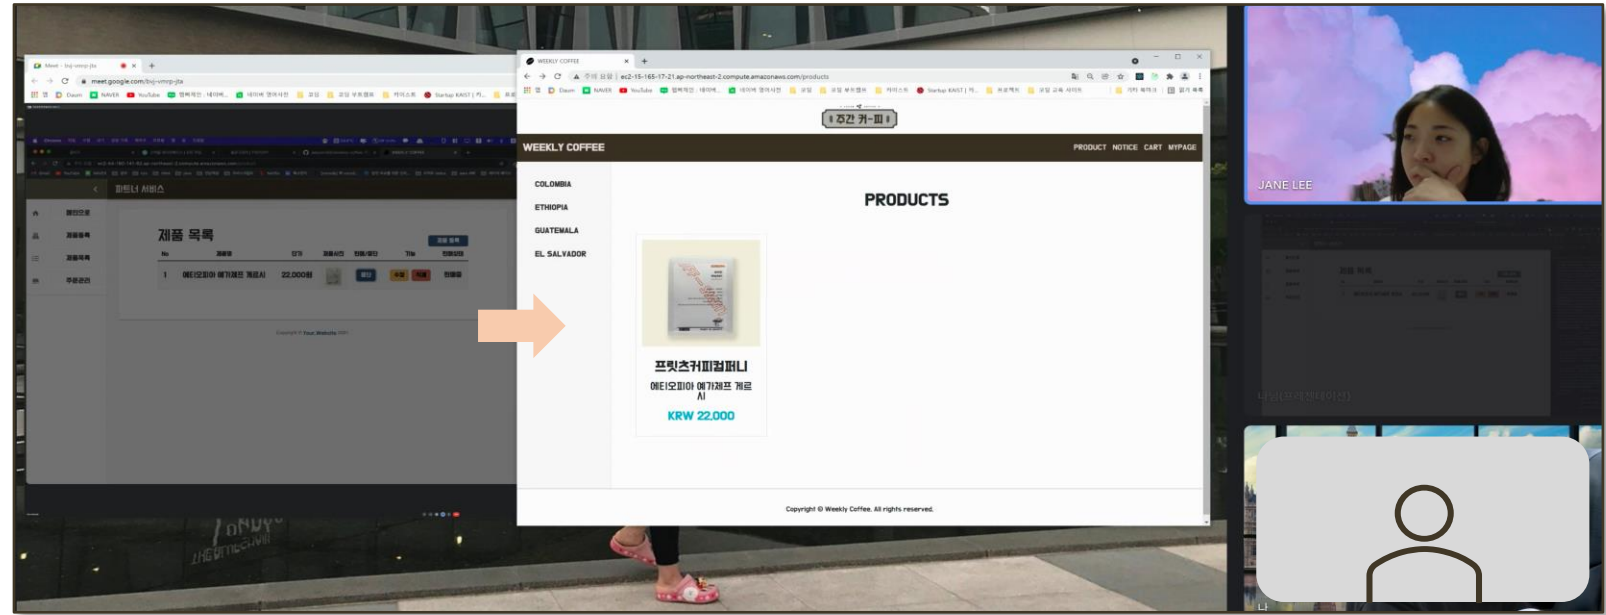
Meet - bvj-vmrp-jta
meet.google.com/bvj-vmrp-jta

파트너 서비스

제품 목록

| No | 제품명 | 단가 | 제품사진 | 전체/판단 | Title | 판매상태 |
|---|---|---|---|---|---|---|
| 1 | 에티오피아 예가체프 게르시 | 22,000원 | | | | 판매중 |

Copyright © Your Website

WEEKLY COFFEE
ec2-15-165-17-21.ap-northeast-2.compute.amazonaws.com/products

주간 커-피

WEEKLY COFFEE

PRODUCT NOTICE CART MYPAGE

COLOMBIA
ETHIOPIA
GUATEMALA
EL SALVADOR

PRODUCTS

프릿츠커피컴퍼니
에티오피아 예가체프 게르시
KRW 22,000

Copyright © Weekly Coffee. All rights reserved.

JANE LEE